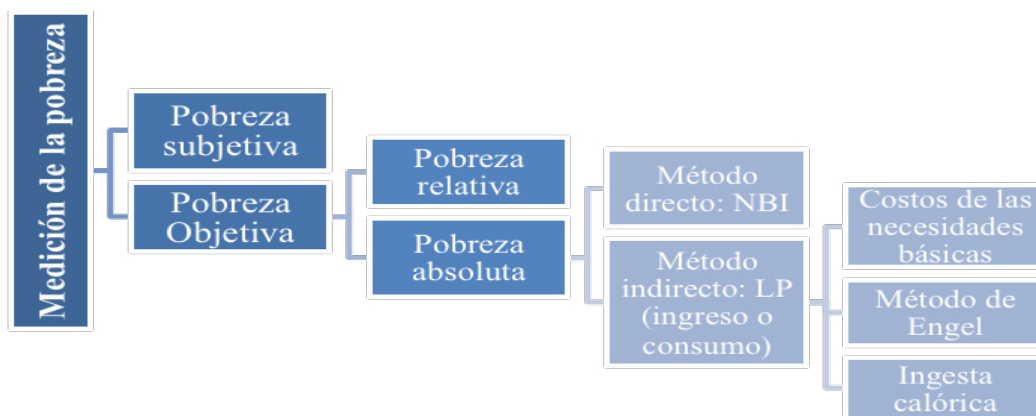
Medición de la pobreza

Pobreza subjetiva

Pobreza Objetiva

Pobreza relativa

Pobreza absoluta

Método directo: NBI

Método indirecto: LP (ingreso o consumo)

Costos de las necesidades básicas

Método de Engel

Ingesta calórica